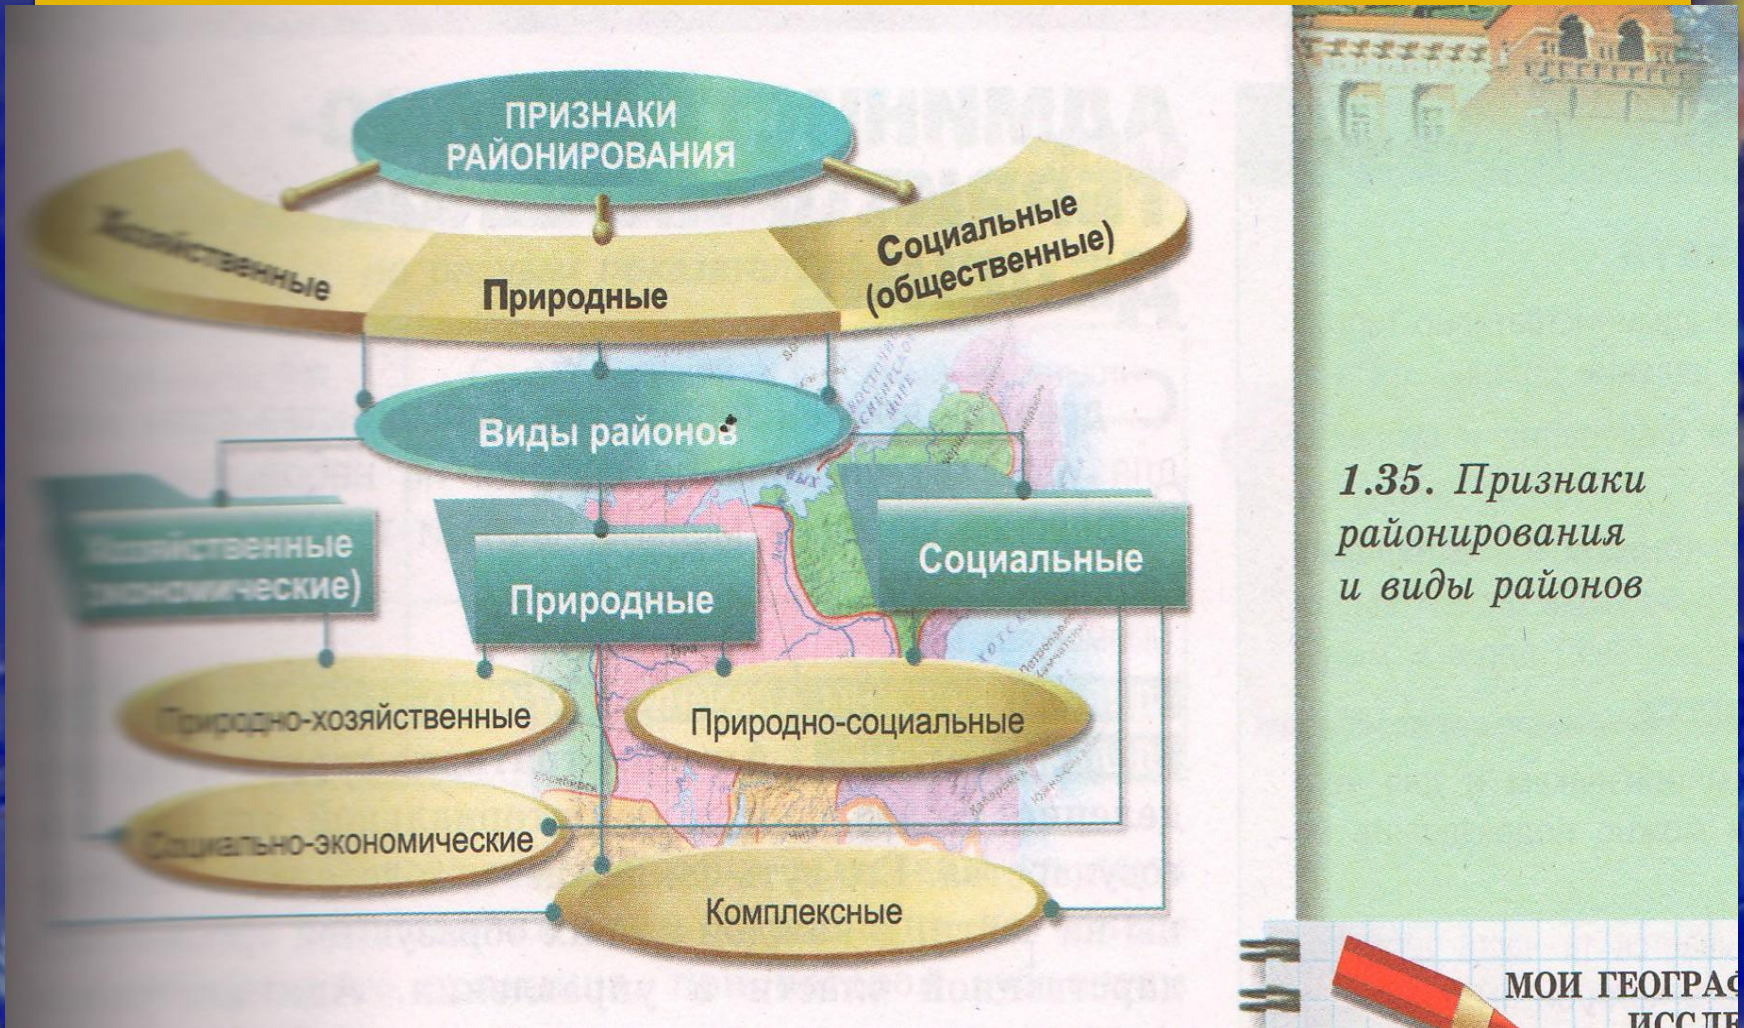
ПРИЗНАКИ РАЙОНИРОВАНИЯ

Хозяйственные

Природные

Социальные (общественные)

Виды районов

Хозяйственные (экономические)

Природные

Социальные

Природно-хозяйственные

Природно-социальные

Социально-экономические

Комплексные

1.35. Признаки районирования и виды районов

МОИ ГЕОГРА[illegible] ИССЛЕ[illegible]